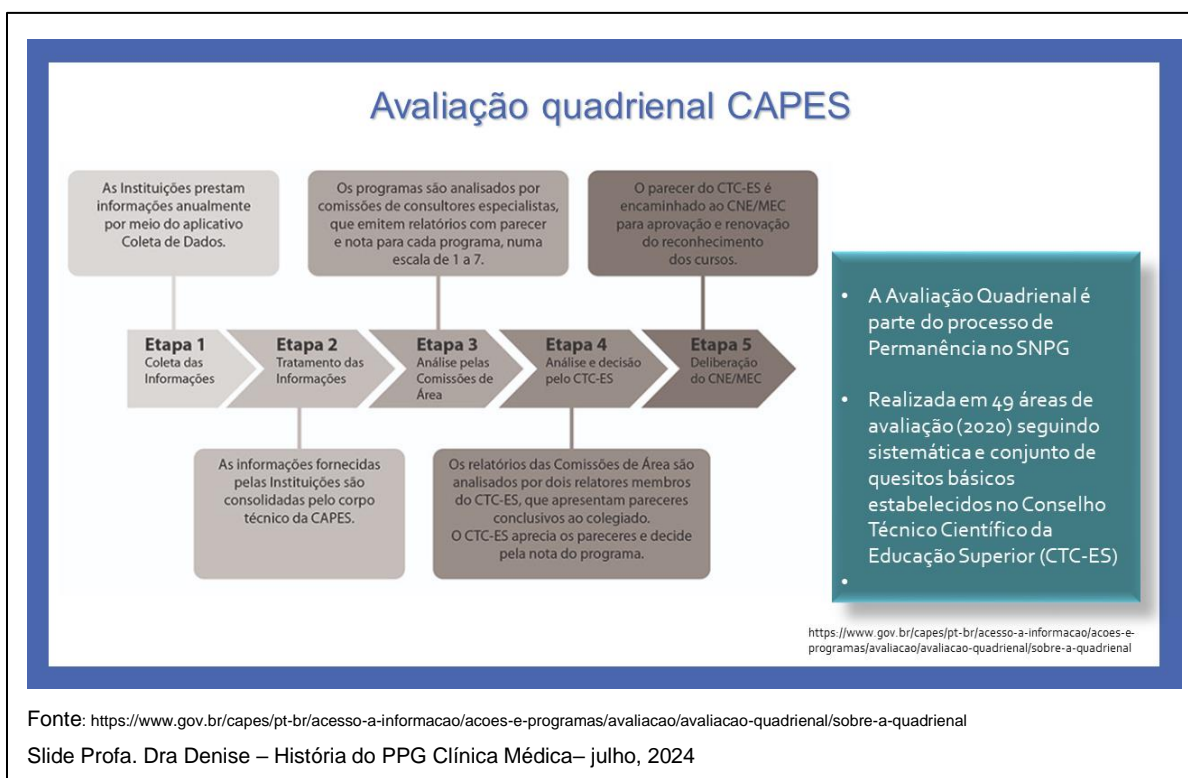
Avaliação quadrienal CAPES

As Instituições prestam informações anualmente por meio do aplicativo Coleta de Dados.

Os programas são analisados por comissões de consultores especialistas, que emitem relatórios com parecer e nota para cada programa, numa escala de 1 a 7.

O parecer do CTC-ES é encaminhado ao CNE/MEC para aprovação e renovação do reconhecimento dos cursos.

Etapa 1
Coleta das Informações

Etapa 2
Tratamento das Informações

Etapa 3
Análise pelas Comissões de Área

Etapa 4
Análise e decisão pelo CTC-ES

Etapa 5
Deliberação do CNE/MEC

As informações fornecidas pelas Instituições são consolidadas pelo corpo técnico da CAPES.

Os relatórios das Comissões de Área são analisados por dois relatores membros do CTC-ES, que apresentam pareceres conclusivos ao colegiado.
O CTC-ES aprecia os pareceres e decide pela nota do programa.

• A Avaliação Quadrienal é parte do processo de Permanência no SNPG

• Realizada em 49 áreas de avaliação (2020) seguindo sistemática e conjunto de quesitos básicos estabelecidos no Conselho Técnico Científico da Educação Superior (CTC-ES)

•

https://www.gov.br/capes/pt-br/acesso-a-informacao/acoes-e-programas/avaliacao/avaliacao-quadrienal/sobre-a-quadrienal

Fonte: https://www.gov.br/capes/pt-br/acesso-a-informacao/acoes-e-programas/avaliacao/avaliacao-quadrienal/sobre-a-quadrienal

Slide Profa. Dra Denise – História do PPG Clínica Médica– julho, 2024